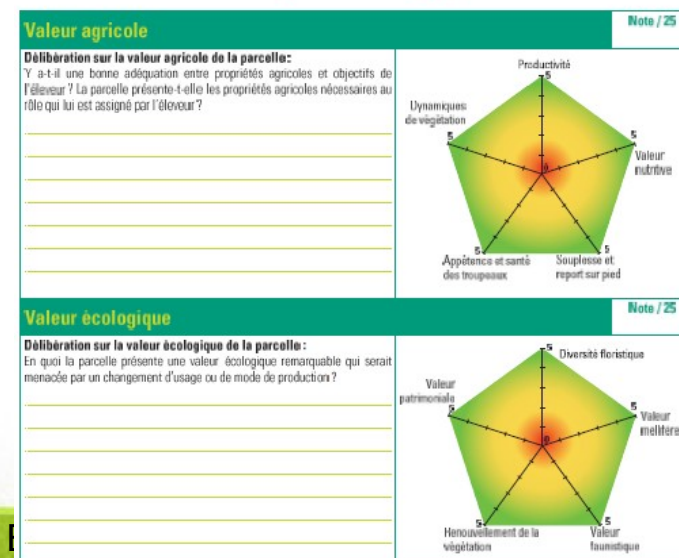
Valeur agricole

Note / 25

Délibération sur la valeur agricole de la parcelle :
Y a-t-il une bonne adéquation entre propriétés agricoles et objectifs de l'éleveur ? La parcelle présente-t-elle les propriétés agricoles nécessaires au rôle qui lui est assigné par l'éleveur ?

Productivité
5
Dynamiques de végétation
5
5
Valeur nutritive
0
5
Appétence et santé des troupeaux
5
Souplesse et report sur pied

Valeur écologique

Note / 25

Délibération sur la valeur écologique de la parcelle :
En quoi la parcelle présente une valeur écologique remarquable qui serait menacée par un changement d'usage ou de mode de production ?

5
Diversité floristique
Valeur patrimoniale
5
5
Valeur mellifère
0
5
Renouvellement de la végétation
5
Valeur faunistique